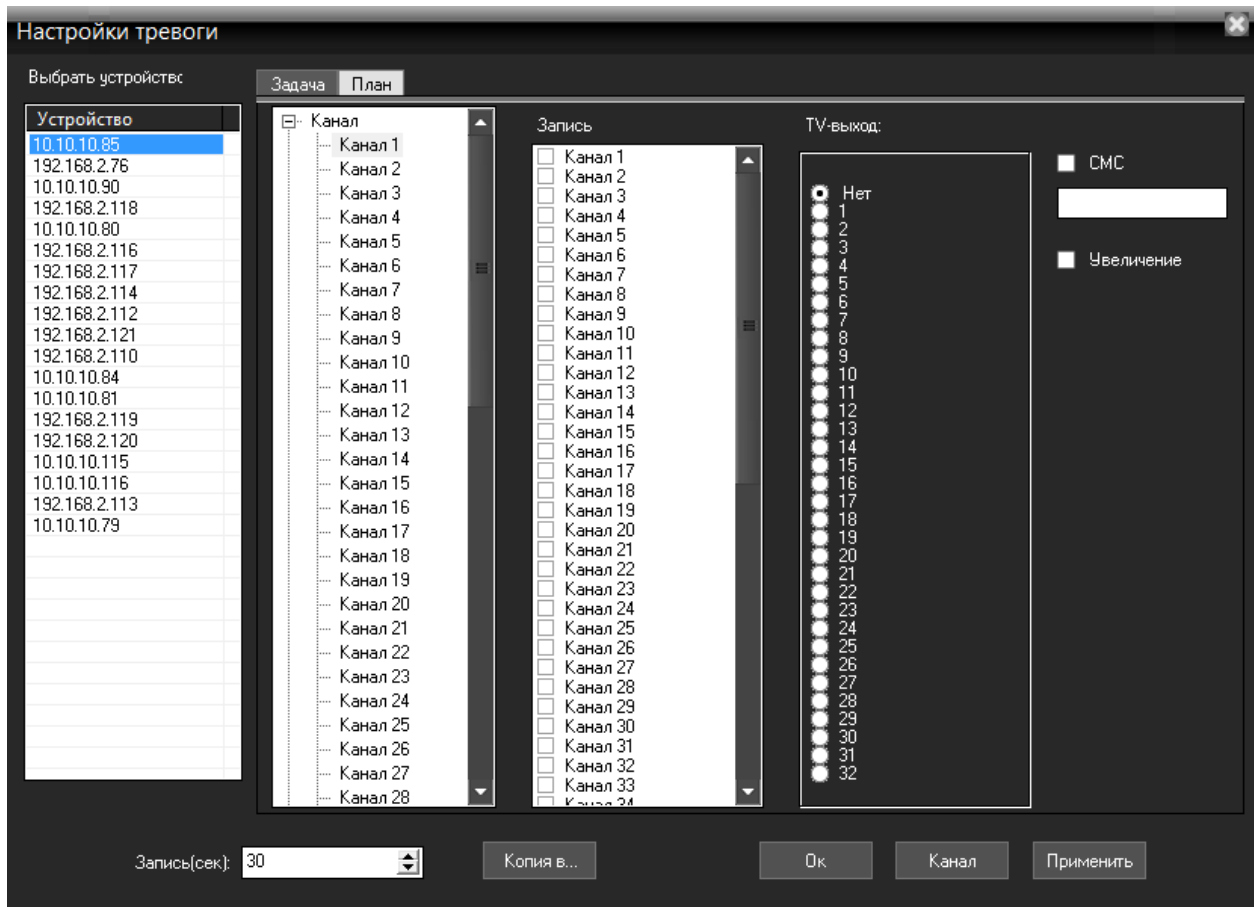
Настройки тревоги

Выбрать устройствс

Задача | План

| Устройство |
|---|
| 10.10.10.85 |
| 192.168.2.76 |
| 10.10.10.90 |
| 192.168.2.118 |
| 10.10.10.80 |
| 192.168.2.116 |
| 192.168.2.117 |
| 192.168.2.114 |
| 192.168.2.112 |
| 192.168.2.121 |
| 192.168.2.110 |
| 10.10.10.84 |
| 10.10.10.81 |
| 192.168.2.119 |
| 192.168.2.120 |
| 10.10.10.115 |
| 10.10.10.116 |
| 192.168.2.113 |
| 10.10.10.79 |

Канал
Канал 1
Канал 2
Канал 3
Канал 4
Канал 5
Канал 6
Канал 7
Канал 8
Канал 9
Канал 10
Канал 11
Канал 12
Канал 13
Канал 14
Канал 15
Канал 16
Канал 17
Канал 18
Канал 19
Канал 20
Канал 21
Канал 22
Канал 23
Канал 24
Канал 25
Канал 26
Канал 27
Канал 28

Запись
Канал 1
Канал 2
Канал 3
Канал 4
Канал 5
Канал 6
Канал 7
Канал 8
Канал 9
Канал 10
Канал 11
Канал 12
Канал 13
Канал 14
Канал 15
Канал 16
Канал 17
Канал 18
Канал 19
Канал 20
Канал 21
Канал 22
Канал 23
Канал 24
Канал 25
Канал 26
Канал 27
Канал 28
Канал 29
Канал 30
Канал 31
Канал 32
Канал 33
Канал 34

TV-выход:
Нет
1
2
3
4
5
6
7
8
9
10
11
12
13
14
15
16
17
18
19
20
21
22
23
24
25
26
27
28
29
30
31
32

СМС

Увеличение

Запись(сек): 30

Копия в...

Ок

Канал

Применить